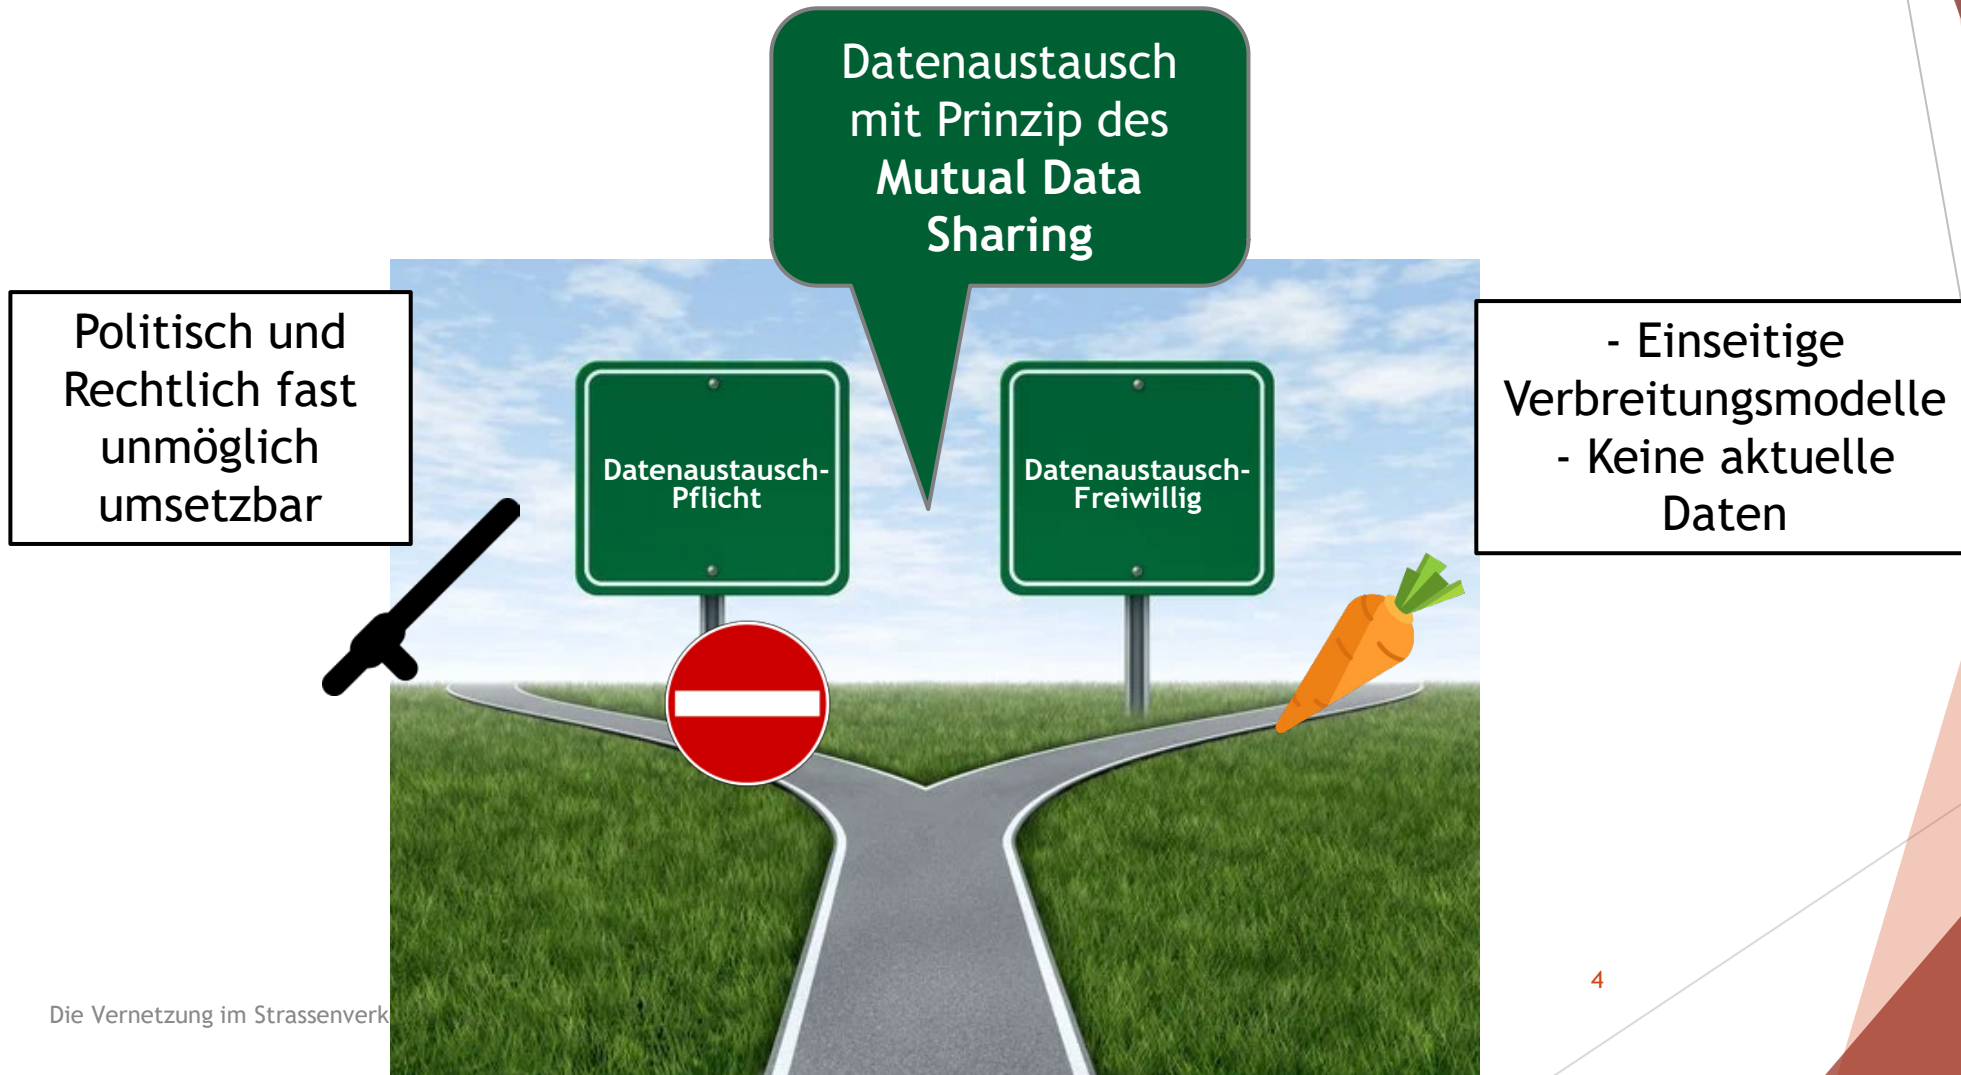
Datenaustausch mit Prinzip des **Mutual Data Sharing**

Politisch und Rechtlich fast unmöglich umsetzbar

Datenaustausch-Pflicht

Datenaustausch-Freiwillig

- Einseitige Verbreitungsmodelle
- Keine aktuelle Daten

Die Vernetzung im Strassenverk

4